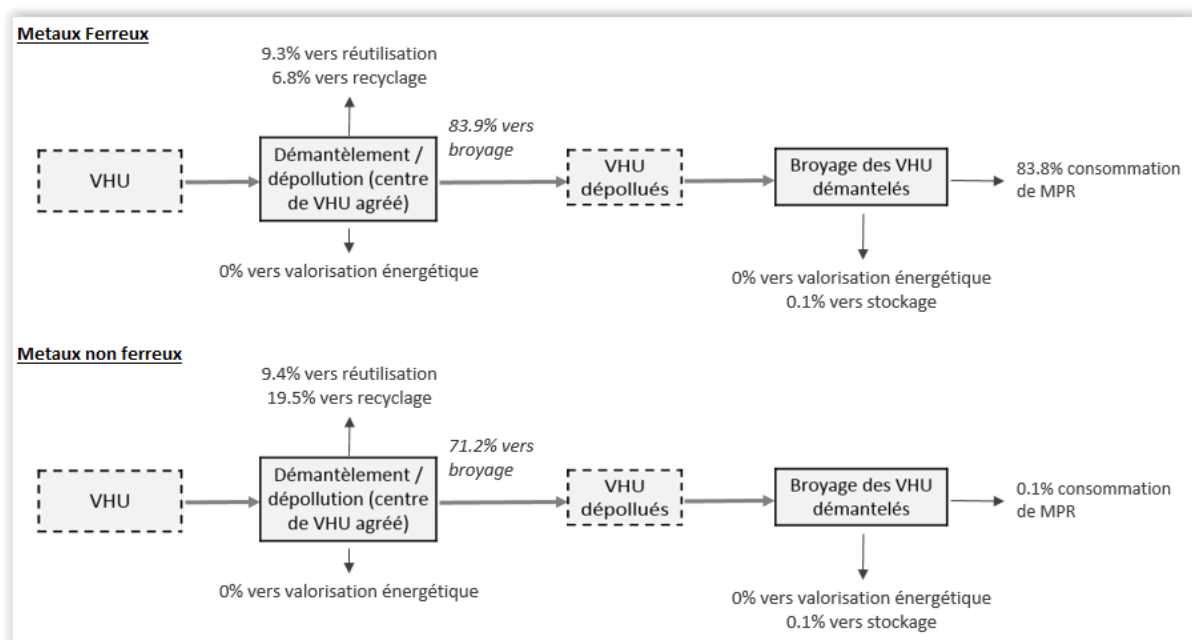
Metaux Ferreux

9.3% vers réutilisation
6.8% vers recyclage

VHU

Démantèlement / dépollution (centre de VHU agréé)

83.9% vers broyage

VHU dépollués

Broyage des VHU démantelés

83.8% consommation de MPR

0% vers valorisation énergétique

0% vers valorisation énergétique
0.1% vers stockage

Metaux non ferreux

9.4% vers réutilisation
19.5% vers recyclage

VHU

Démantèlement / dépollution (centre de VHU agréé)

71.2% vers broyage

VHU dépollués

Broyage des VHU démantelés

0.1% consommation de MPR

0% vers valorisation énergétique

0% vers valorisation énergétique
0.1% vers stockage